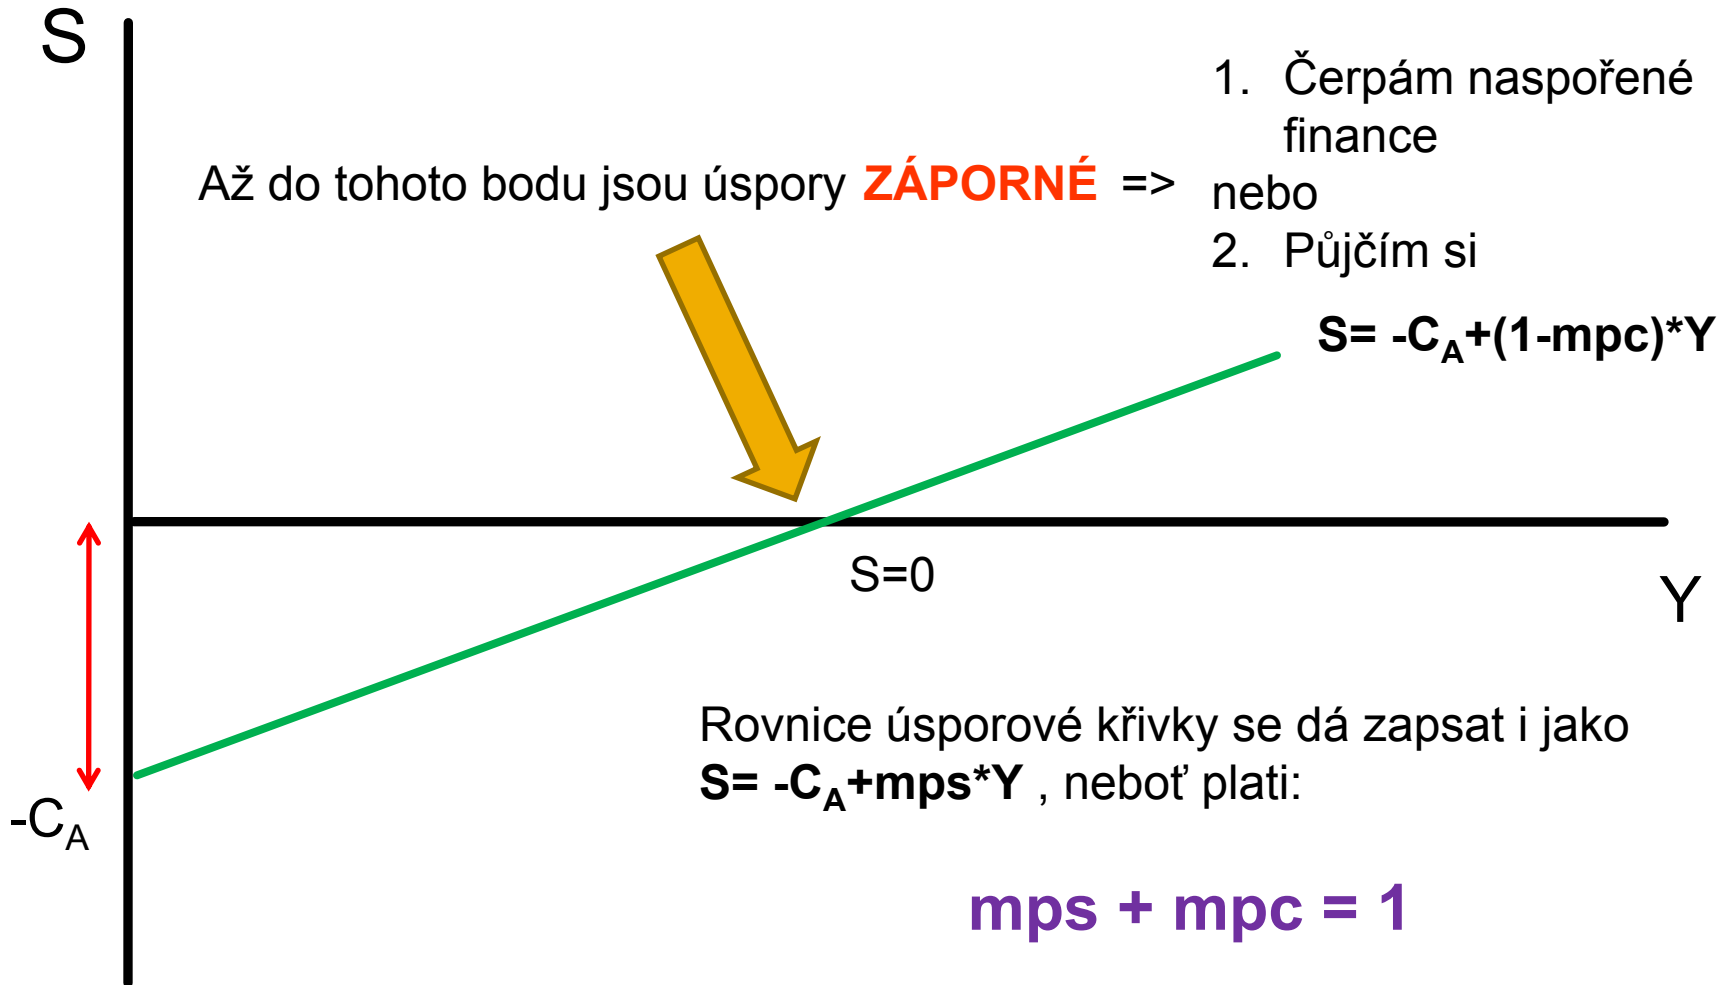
S

Až do tohoto bodu jsou úspory ZÁPORNÉ =>

1. Čerpám naspořené finance
nebo
2. Půjčím si

S= $-C_A$+(1-mpc)*Y

S=0

Y

$-C_A$

Rovnice úsporové křivky se dá zapsat i jako
S= $-C_A$+mps*Y , neboť platí:

mps + mpc = 1